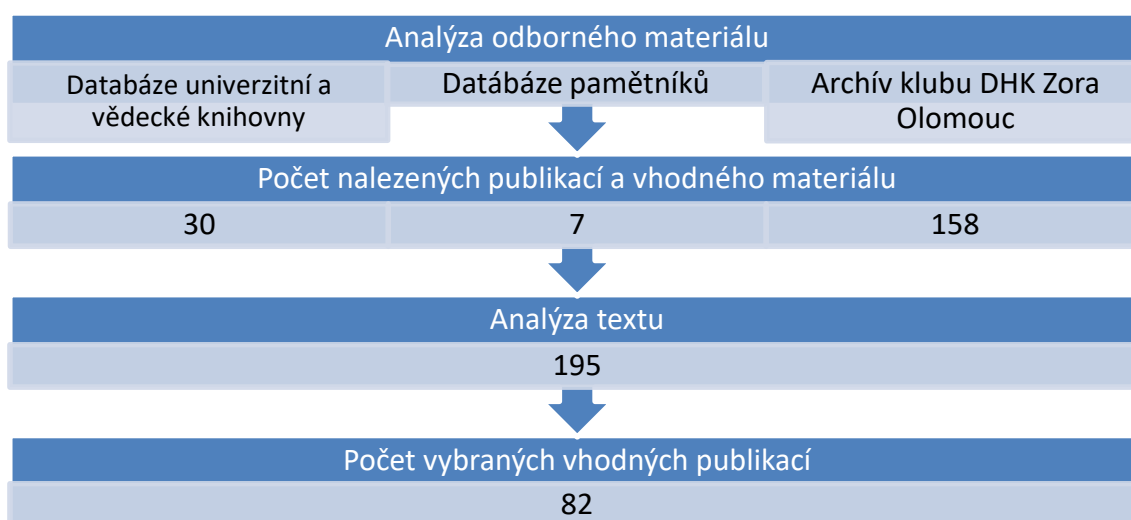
Analýza odborného materiálu

Databáze univerzitní a vědecké knihovny

Databáze pamětníků

Archív klubu DHK Zora Olomouc

Počet nalezených publikací a vhodného materiálu

30

7

158

Analýza textu

195

Počet vybraných vhodných publikací

82